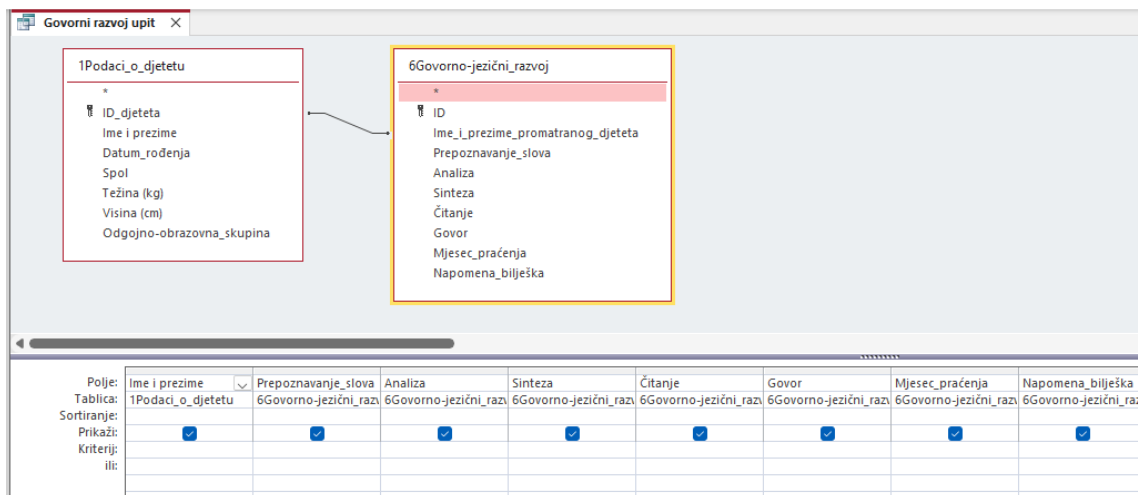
Govorni razvoj upit ✕

1Podaci_o_djetetu
*
ID_djeteta
Ime i prezime
Datum_rođenja
Spol
Težina (kg)
Visina (cm)
Odgojno-obrazovna_skupina

6Govorno-jezični_razvoj
*
ID
Ime_i_prezime_promatranog_djeteta
Prepoznavanje_slova
Analiza
Sinteza
Čitanje
Govor
Mjesec_praćenja
Napomena_bilješka

| | | | | | | | | |
|---|---|---|---|---|---|---|---|---|
| Polje: | Ime i prezime | Prepoznavanje_slova | Analiza | Sinteza | Čitanje | Govor | Mjesec_praćenja | Napomena_bilješka |
| Tablica: | 1Podaci_o_djetetu | 6Govorno-jezični_razv | 6Govorno-jezični_razv | 6Govorno-jezični_razv | 6Govorno-jezični_razv | 6Govorno-jezični_razv | 6Govorno-jezični_razv | 6Govorno-jezični_raz |
| Sortiranje: | | | | | | | | |
| Prikaži: | ☑ | ☑ | ☑ | ☑ | ☑ | ☑ | ☑ | ☑ |
| Kriterij: | | | | | | | | |
| ili: | | | | | | | | |